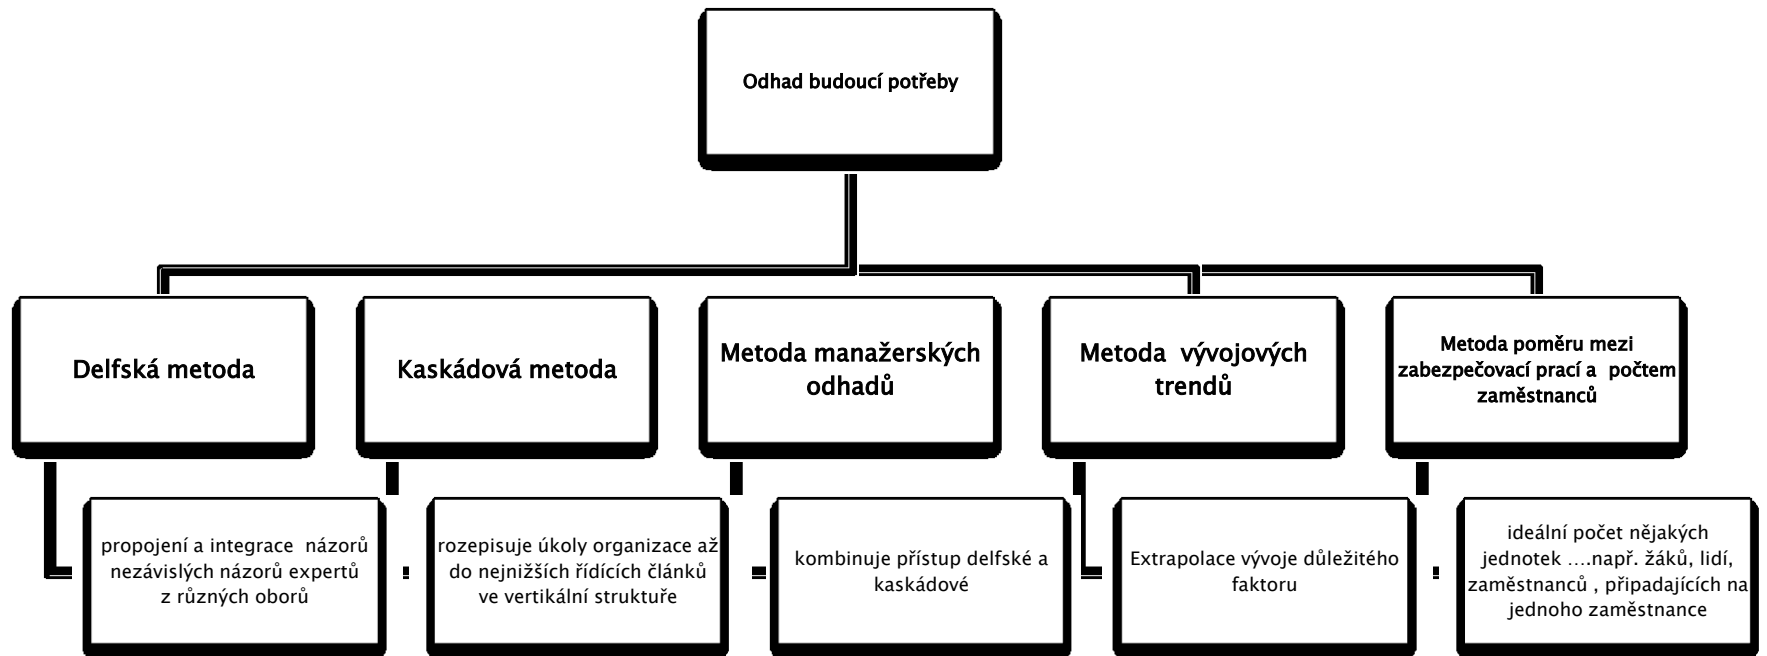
Odhad budoucí potřeby

Delfská metoda

propojení a integrace názorů nezávislých názorů expertů z různých oborů

Kaskádová metoda

rozepisuje úkoly organizace až do nejnižších řídících článků ve vertikální struktuře

Metoda manažerských odhadů

kombinuje přístup delfské a kaskádové

Metoda vývojových trendů

Extrapolace vývoje důležitého faktoru

Metoda poměru mezi zabezpečovací prací a počtem zaměstnanců

ideální počet nějakých jednotek ….např. žáků, lidí, zaměstnanců , připadajících na jednoho zaměstnance